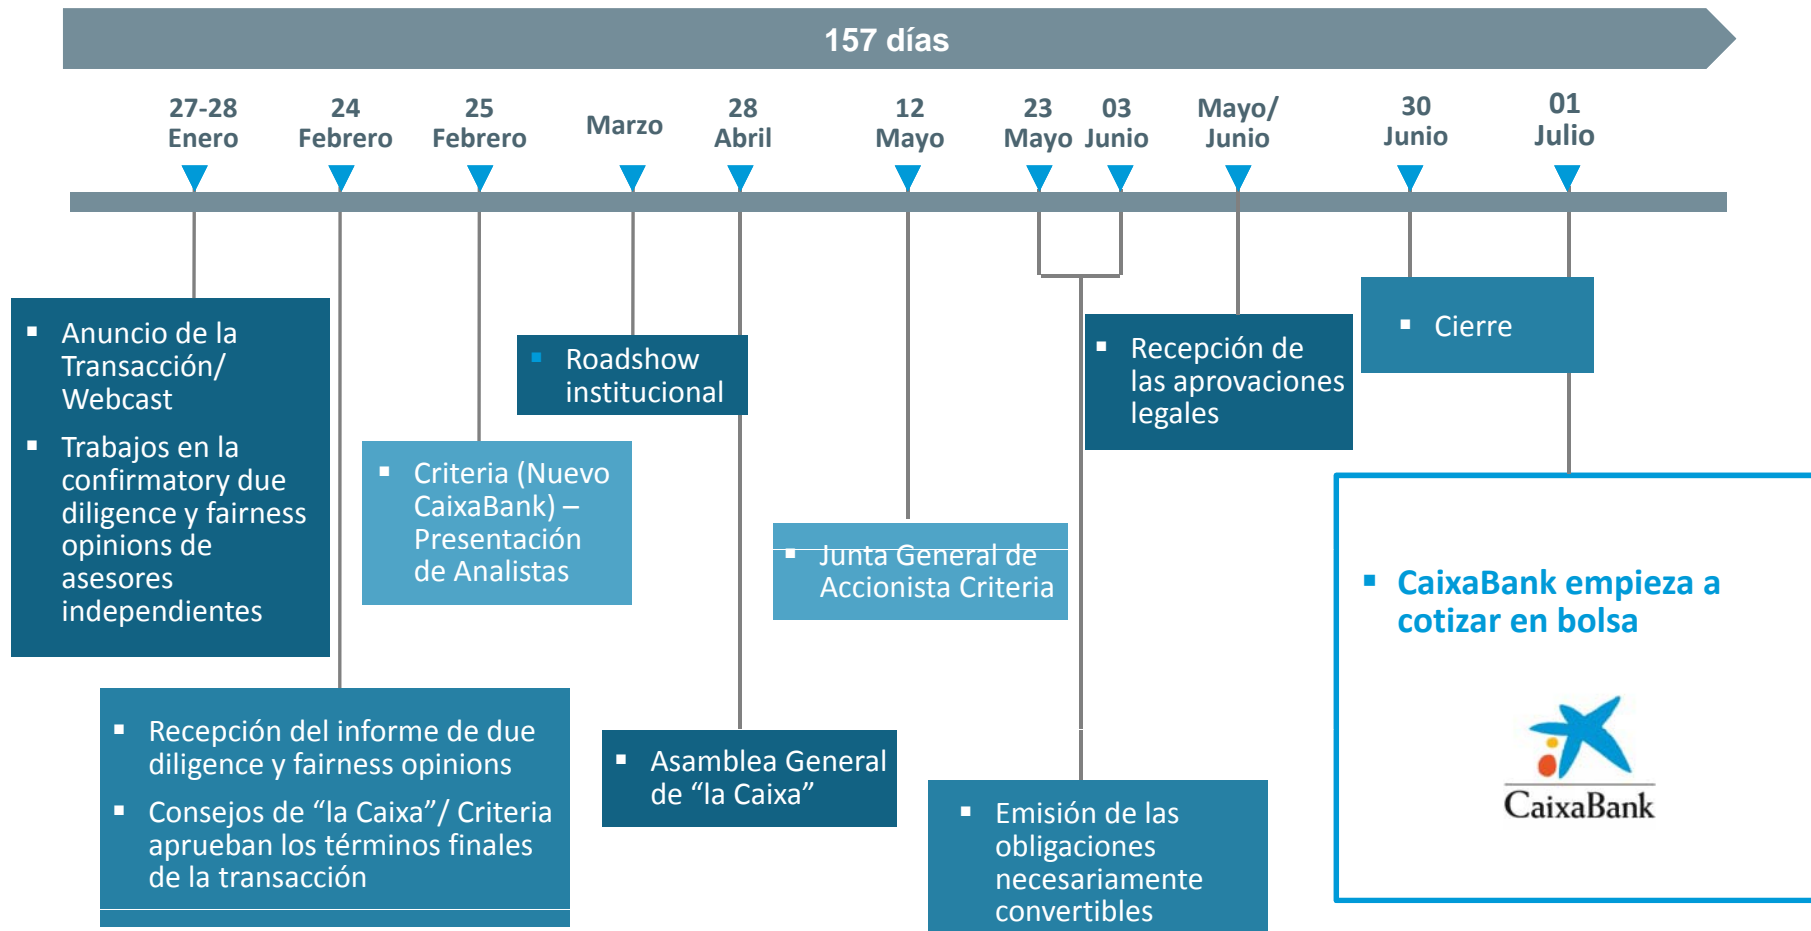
157 días

27-28 Enero

24 Febrero

25 Febrero

Marzo

28 Abril

12 Mayo

23 Mayo

03 Junio

Mayo/ Junio

30 Junio

01 Julio

▪ Anuncio de la Transacción/ Webcast
▪ Trabajos en la confirmatory due diligence y fairness opinions de asesores independientes

▪ Roadshow institucional

▪ Criteria (Nuevo CaixaBank) – Presentación de Analistas

▪ Junta General de Accionista Criteria

▪ Recepción de las aprovaciones legales

▪ Cierre

▪ CaixaBank empieza a cotizar en bolsa

CaixaBank

▪ Recepción del informe de due diligence y fairness opinions
▪ Consejos de "la Caixa"/ Criteria aprueban los términos finales de la transacción

▪ Asamblea General de "la Caixa"

▪ Emisión de las obligaciones necesariamente convertibles